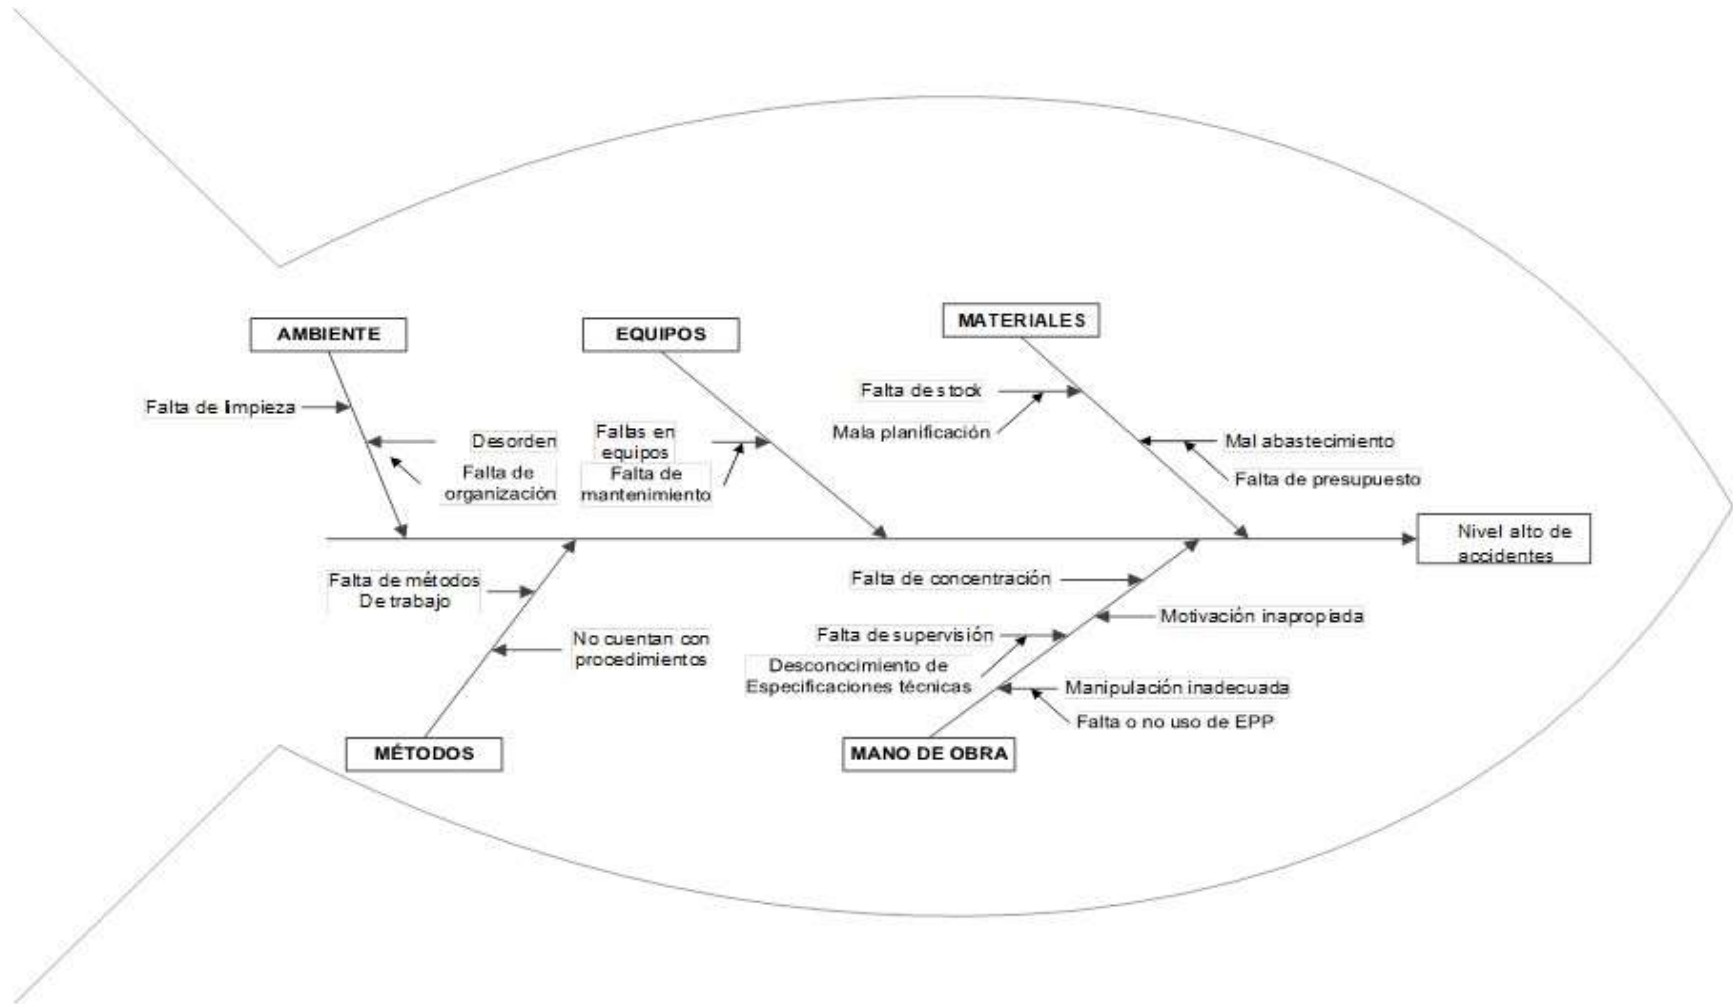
AMBIENTE

Falta de limpieza

Desorden

Falta de organización

EQUIPOS

Fallas en equipos

Falta de mantenimiento

MATERIALES

Falta de stock

Mala planificación

Mal abastecimiento

Falta de presupuesto

Nivel alto de accidentes

Falta de métodos De trabajo

No cuentan con procedimientos

MÉTODOS

Falta de concentración

Motivación inapropiada

Falta de supervisión

Desconocimiento de Especificaciones técnicas

Manipulación inadecuada

Falta o no uso de EPP

MANO DE OBRA